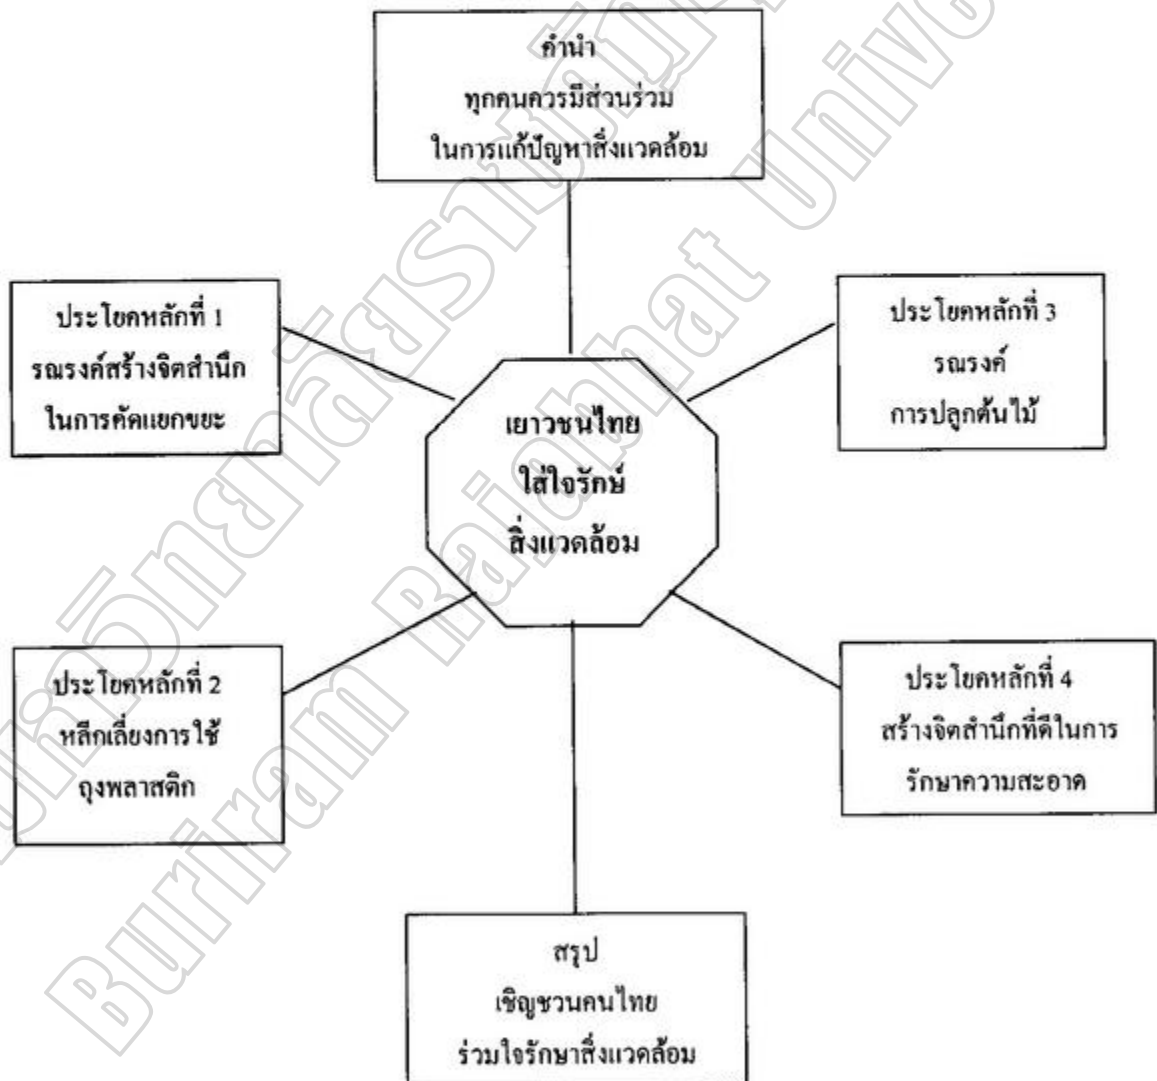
คำนำ
ทุกคนควรมีส่วนร่วม
ในการแก้ปัญหาสิ่งแวดล้อม

ประโยคหลักที่ 1
รณรงค์สร้างจิตสำนึก
ในการคัดแยกขยะ

ประโยคหลักที่ 3
รณรงค์
การปลูกต้นไม้

เยาวชนไทย
ใส่ใจรักษ์
สิ่งแวดล้อม

ประโยคหลักที่ 2
หลีกเลี่ยงการใช้
ถุงพลาสติก

ประโยคหลักที่ 4
สร้างจิตสำนึกที่ดีในการ
รักษาความสะอาด

สรุป
เชิญชวนคนไทย
ร่วมใจรักษาสิ่งแวดล้อม

Buriram Rajabhat University